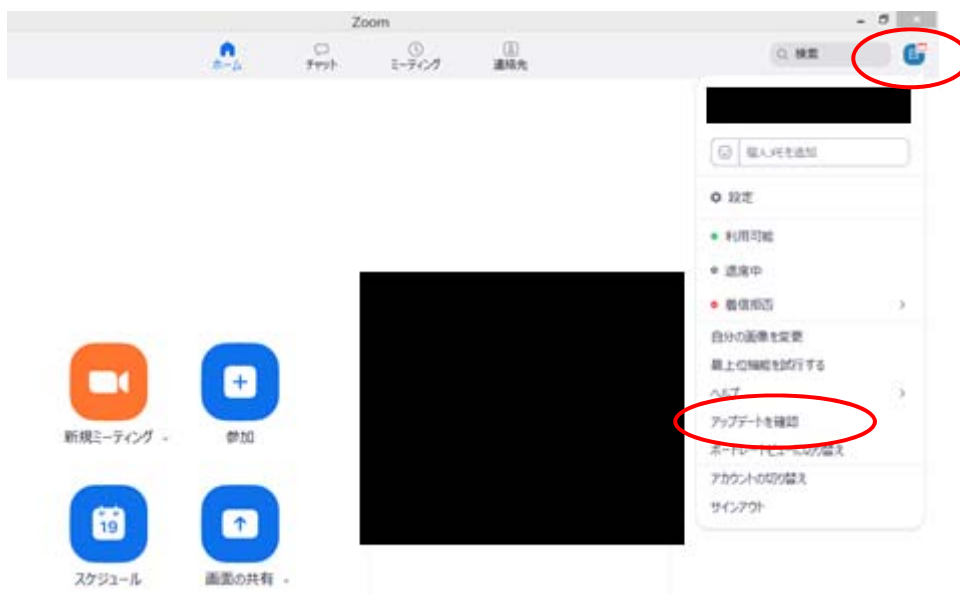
Zoom

ホーム
チャット
ミーティング
連絡先

検索

個人メモを追加

設定

利用可能

退席中

着信拒否

自分の画像を変更

最上位機能を試行する

ヘルプ

アップデートを確認

ポートレートビューに切り替え

アカウントの切り替え

サインアウト

新規ミーティング

参加

19

スケジュール

画面の共有